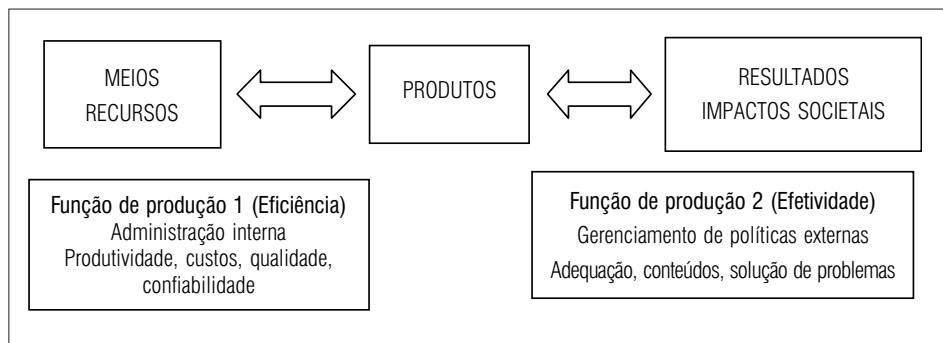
MEIOS
RECURSOS

PRODUTOS

RESULTADOS
IMPACTOS SOCIETAIS

Função de produção 1 (Eficiência)
Administração interna
Produtividade, custos, qualidade, confiabilidade

Função de produção 2 (Efetividade)
Gerenciamento de políticas externas
Adequação, conteúdos, solução de problemas